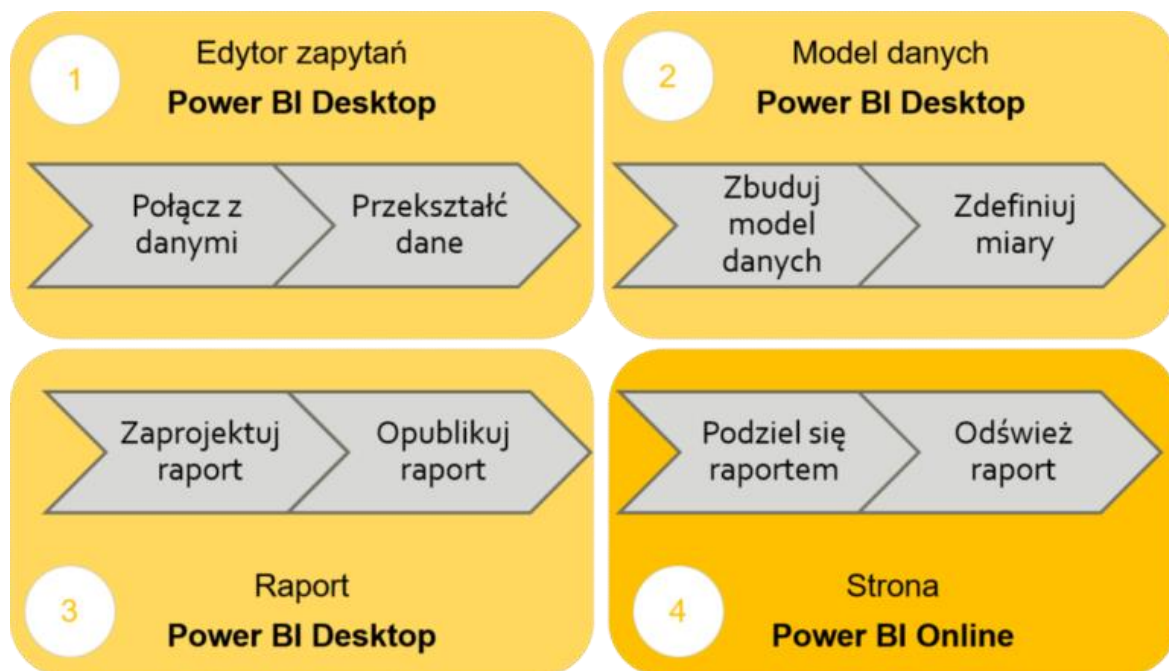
1
Edytor zapytań
**Power BI Desktop**

Połącz z danymi

Przekształć dane

2
Model danych
**Power BI Desktop**

Zbuduj model danych

Zdefiniuj miary

Zaprojektuj raport

Opublikuj raport

3
Raport
**Power BI Desktop**

Podziel się raportem

Odśwież raport

4
Strona
**Power BI Online**